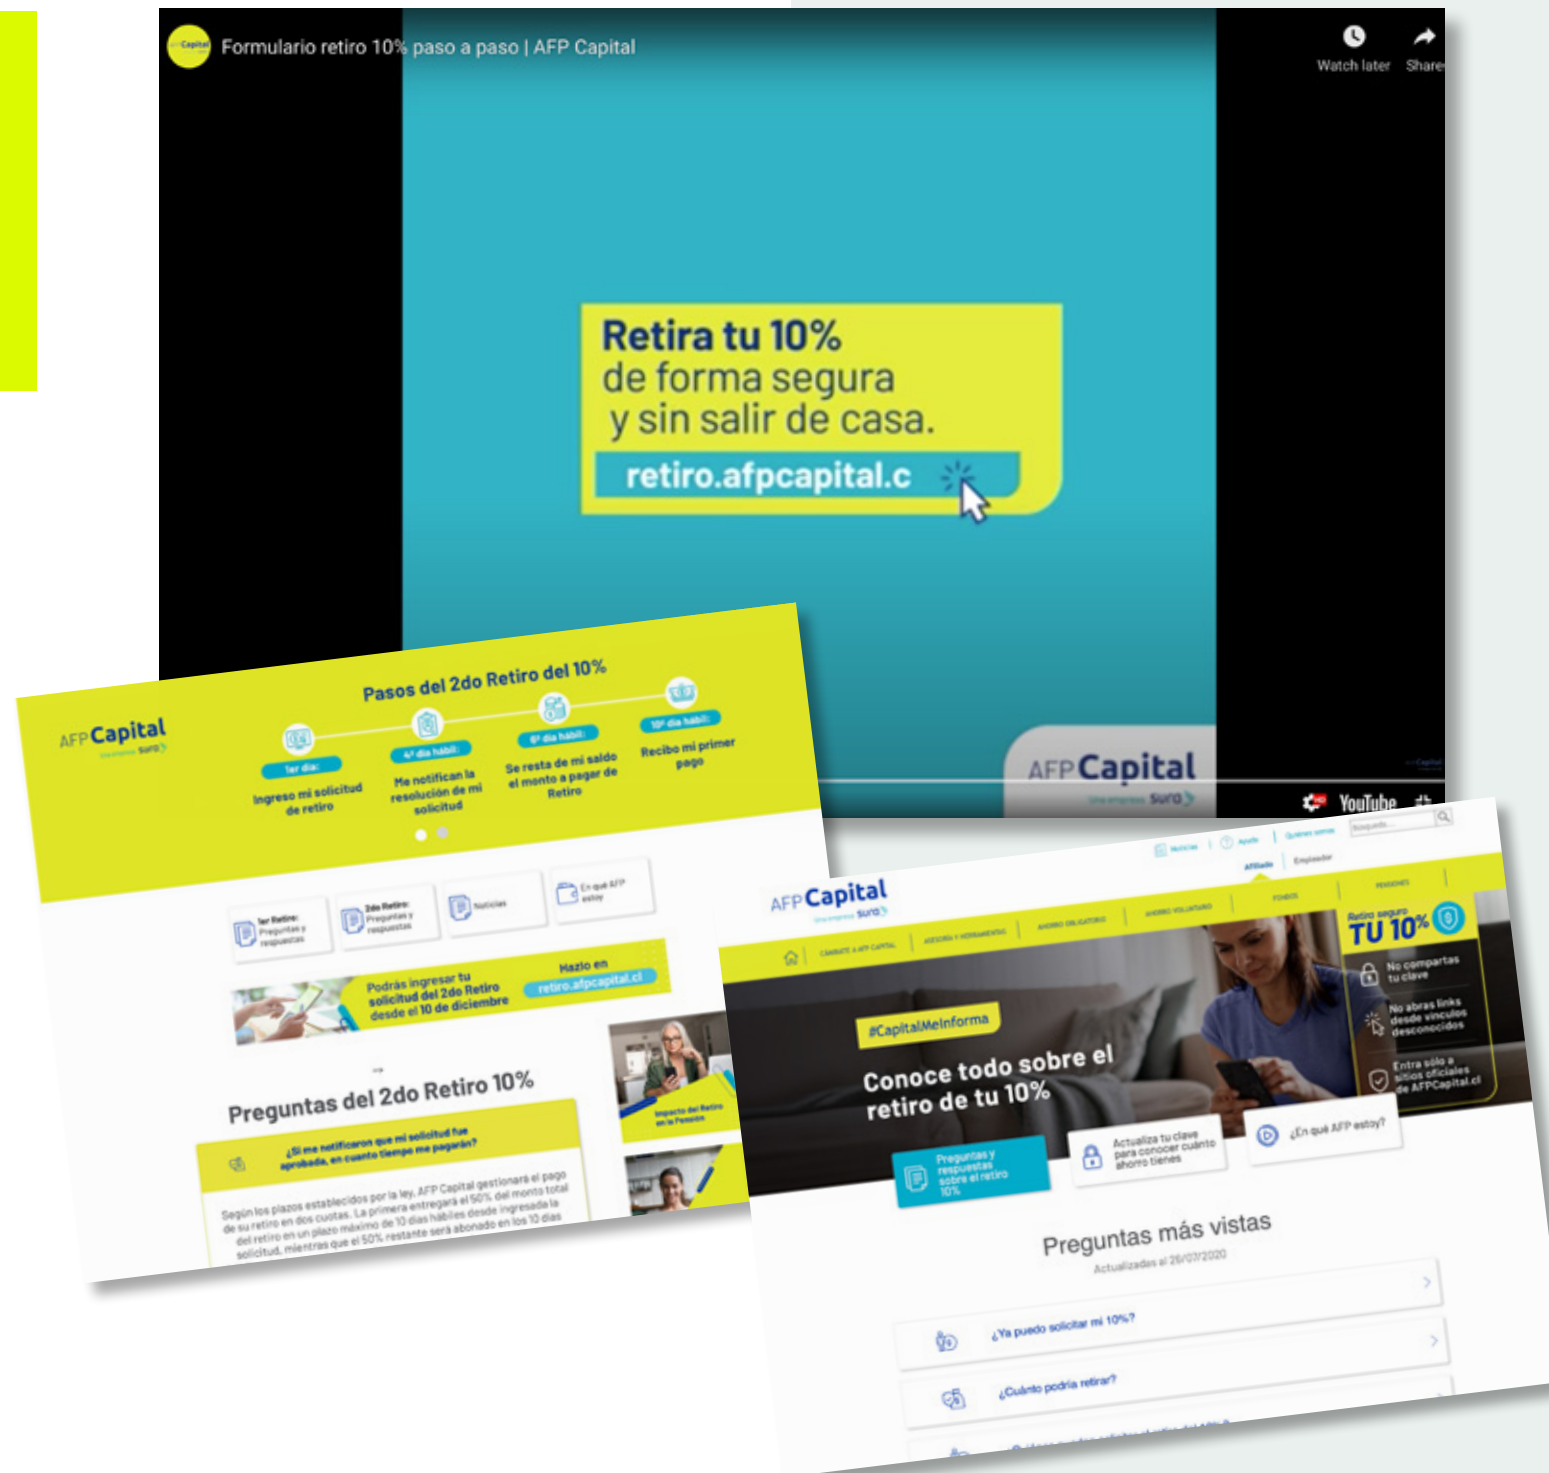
Formulario retiro 10% paso a paso | AFP Capital

Watch later Share

Retira tu 10%
de forma segura
y sin salir de casa.

retiro.afpcapital.c

AFP Capital

YouTube

AFP Capital

Pasos del 2do Retiro del 10%

1er día: Ingreso mi solicitud de retiro

4° día hábil: Me notifican la resolución de mi solicitud

6° día hábil: Se resta de mi saldo el monto a pagar de Retiro

10° día hábil: Recibo mi primer pago

1er Retiro: Preguntas y respuestas

2do Retiro: Preguntas y respuestas

Noticias

En qué AFP estoy

Podrás ingresar tu solicitud del 2do Retiro desde el 10 de diciembre

Hazlo en retiro.afpcapital.cl

Preguntas del 2do Retiro 10%

¿Si me notificaron que mi solicitud fue aprobada, en cuanto tiempo me pagarán?

Según los plazos establecidos por la ley, AFP Capital gestionará el pago de su retiro en dos cuotas. La primera entregará el 50% del monto total del retiro en un plazo máximo de 10 días hábiles desde ingresada la solicitud, mientras que el 50% restante será abonado en los 10 días

Impacto del Retiro en la Pensión

AFP Capital

Afiliado Empleador

Retiro seguro TU 10%

No compartas tu clave

No abras links desde vínculos desconocidos

Entra sólo a sitios oficiales de AFPCapital.cl

#CapitalMeInforma

Conoce todo sobre el retiro de tu 10%

Preguntas y respuestas sobre el retiro 10%

Actualiza tu clave para conocer cuánto ahorro tienes

¿En qué AFP estoy?

Preguntas más vistas

Actualizadas al 26/07/2020

¿Ya puedo solicitar mi 10%?

¿Cuánto podría retirar?